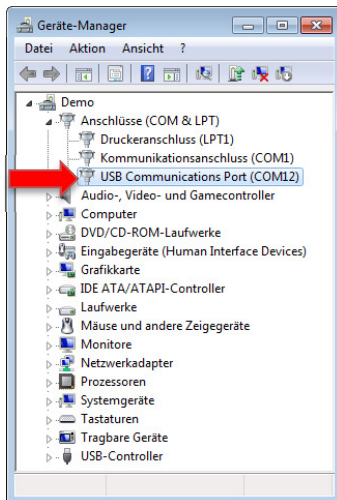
Geräte-Manager

Datei Aktion Ansicht ?

Demo
Anschlüsse (COM & LPT)
Druckeranschluss (LPT1)
Kommunikationsanschluss (COM1)
USB Communications Port (COM12)
Audio-, Video- und Gamecontroller
Computer
DVD/CD-ROM-Laufwerke
Eingabegeräte (Human Interface Devices)
Grafikkarte
IDE ATA/ATAPI-Controller
Laufwerke
Mäuse und andere Zeigegeräte
Monitore
Netzwerkadapter
Prozessoren
Systemgeräte
Tastaturen
Tragbare Geräte
USB-Controller